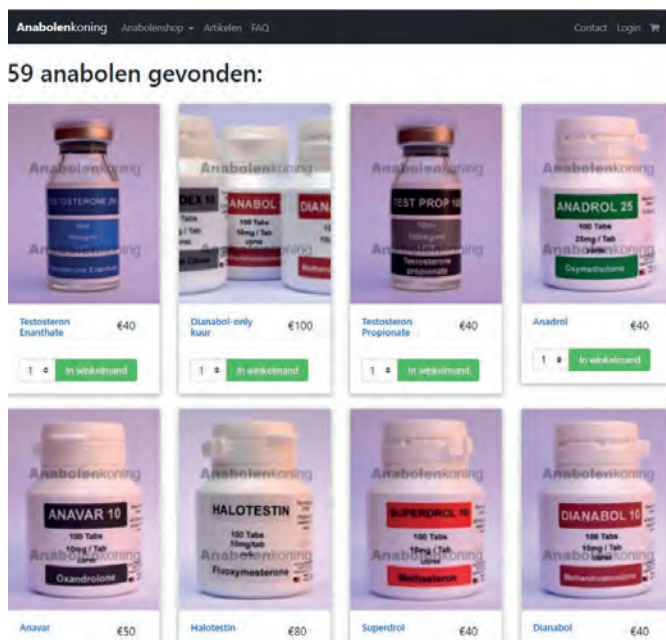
Anabolenkoning Anabolenshop ▾ Artikelen FAQ Contact Login

59 anabolen gevonden:

Anabolenkoning
TESTOSTERONE 250
10ml
250mg/ml
Testosterone Enanthate
Anabolenkoning

Testosteron Enanthate €40
1 In winkelmand

Anabolenkoning
DEX 1
ANABOL
100 Tabs
10mg / Tab
DIANA

Dianabol-only kuur €100
1 In winkelmand

Anabolenkoning
TEST PROP 10
10ml
100mg/ml
Testosterone propionate
Anabolenkoning

Testosteron Propionate €40
1 In winkelmand

Anabolenkoning
ANADROL 25
100 Tabs
25mg / Tab
Anabolenkoning
Oxymetholone

Anadrol €40
1 In winkelmand

Anabolenkoning
ANAVAR 10
100 Tabs
10mg / Tab
Anabolenkoning
Oxandrolone

Anavar €50

Anabolenkoning
HALOTESTIN
100 Tabs
10mg/tab
Anabolenkoning
Fluoxymesterone

Halotestin €80

Anabolenkoning
SUPERDROL 10
100 Tabs
10mg / Tab
Anabolenkoning
Methasteron

Superdrol €40

Anabolenkoning
DIANABOL 10
100 Tabs
10mg / Tab
Anabolenkoning
Methandrostenolone

Dianabol €40